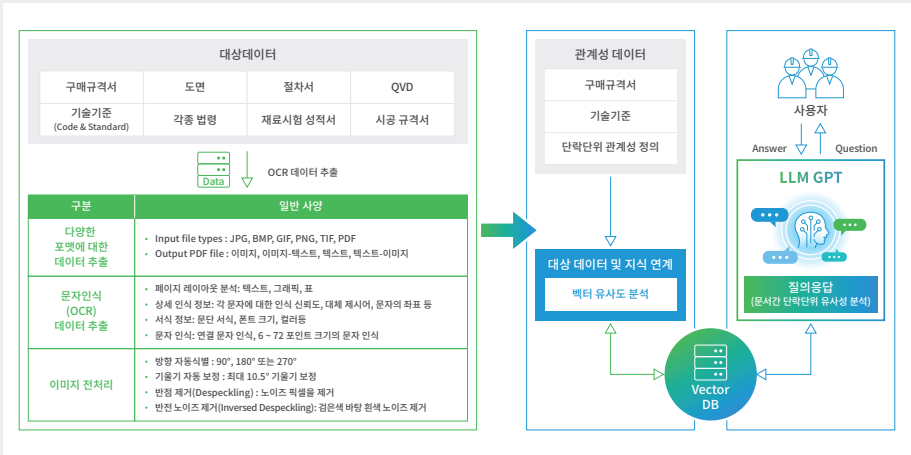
대상데이터

| 구매규격서 | 도면 | 절차서 | QVD |
|---|---|---|---|
| 기술기준 (Code & Standard) | 각종 법령 | 재료시험 성적서 | 시공 규격서 |

Data

OCR 데이터 추출

| 구분 | 일반 사양 |
|---|---|
| 다양한 포맷에 대한 데이터 추출 | • Input file types : JPG, BMP, GIF, PNG, TIF, PDF • Output PDF file : 이미지, 이미지-텍스트, 텍스트, 텍스트-이미지 |
| 문자인식 (OCR) 데이터 추출 | • 페이지 레이아웃 분석: 텍스트, 그래픽, 표 • 상세 인식 정보: 각 문자에 대한 인식 신뢰도, 대체 제시어, 문자의 좌표 등 • 서식 정보: 문단 서식, 폰트 크기, 컬러등 • 문자 인식: 연결 문자 인식, 6 ~ 72 포인트 크기의 문자 인식 |
| 이미지 전처리 | • 방향 자동식별 : 90°, 180° 또는 270° • 기울기 자동 보정 : 최대 10.5° 기울기 보정 • 반점 제거(Despeckling) : 노이즈 픽셀을 제거 • 반전 노이즈 제거(Inversed Despeckling): 검은색 바탕 흰색 노이즈 제거 |

관계성 데이터

구매규격서

기술기준

단락단위 관계성 정의

대상 데이터 및 지식 연계

벡터 유사도 분석

Vector DB

사용자

Answer

Question

LLM GPT

질의응답
(문서간 단락단위 유사성 분석)